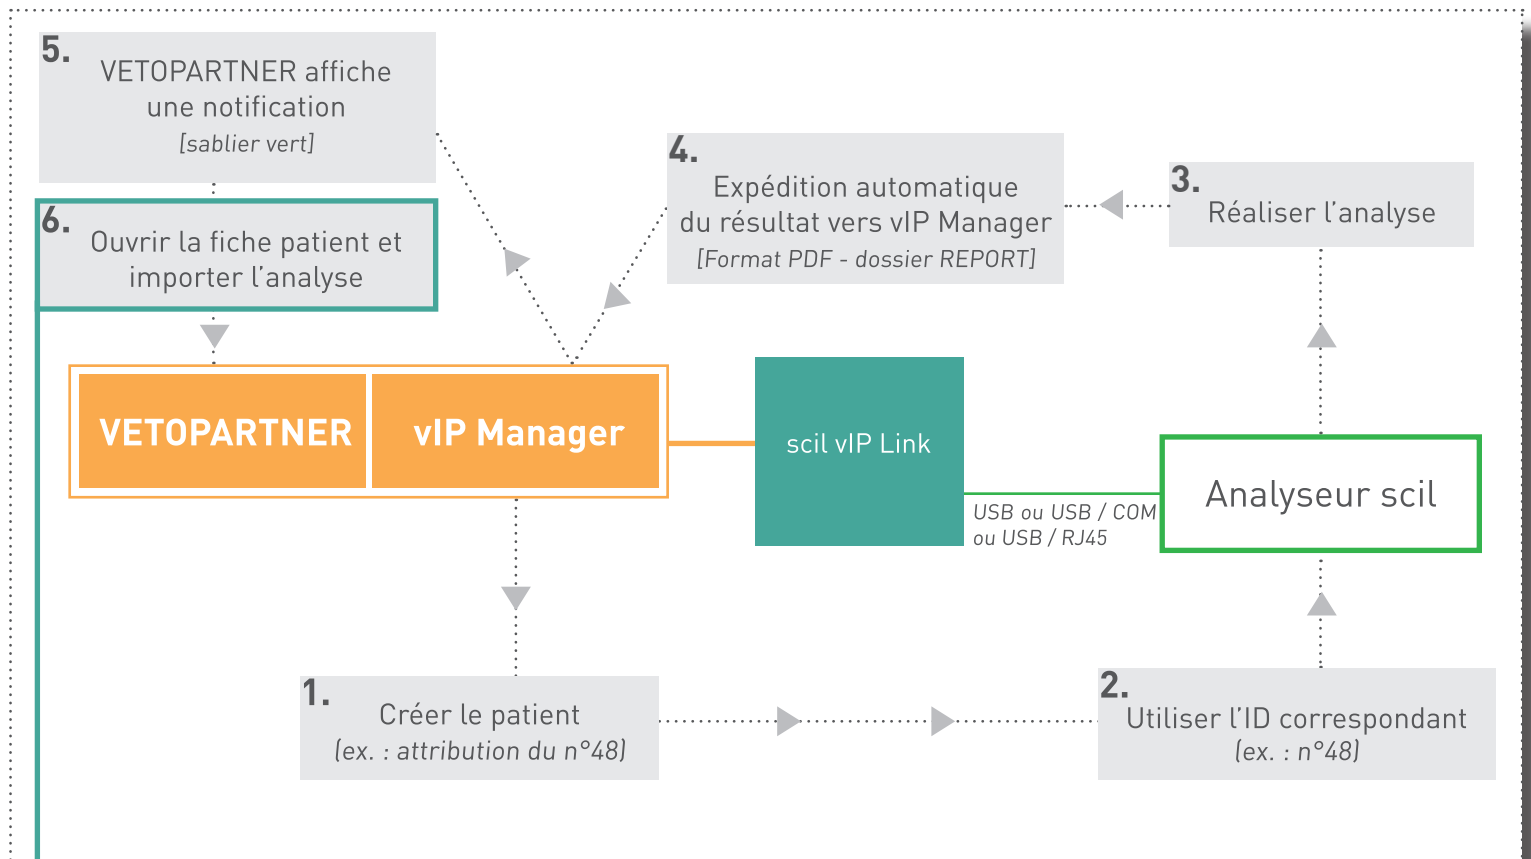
5. VETOPARTNER affiche une notification [sablier vert]

6. Ouvrir la fiche patient et importer l'analyse

4. Expédition automatique du résultat vers vIP Manager [Format PDF - dossier REPORT]

3. Réaliser l'analyse

VETOPARTNER

vIP Manager

scil vIP Link

Analyseur scil

USB ou USB / COM ou USB / RJ45

1. Créer le patient (ex. : attribution du n°48)

2. Utiliser l'ID correspondant (ex. : n°48)